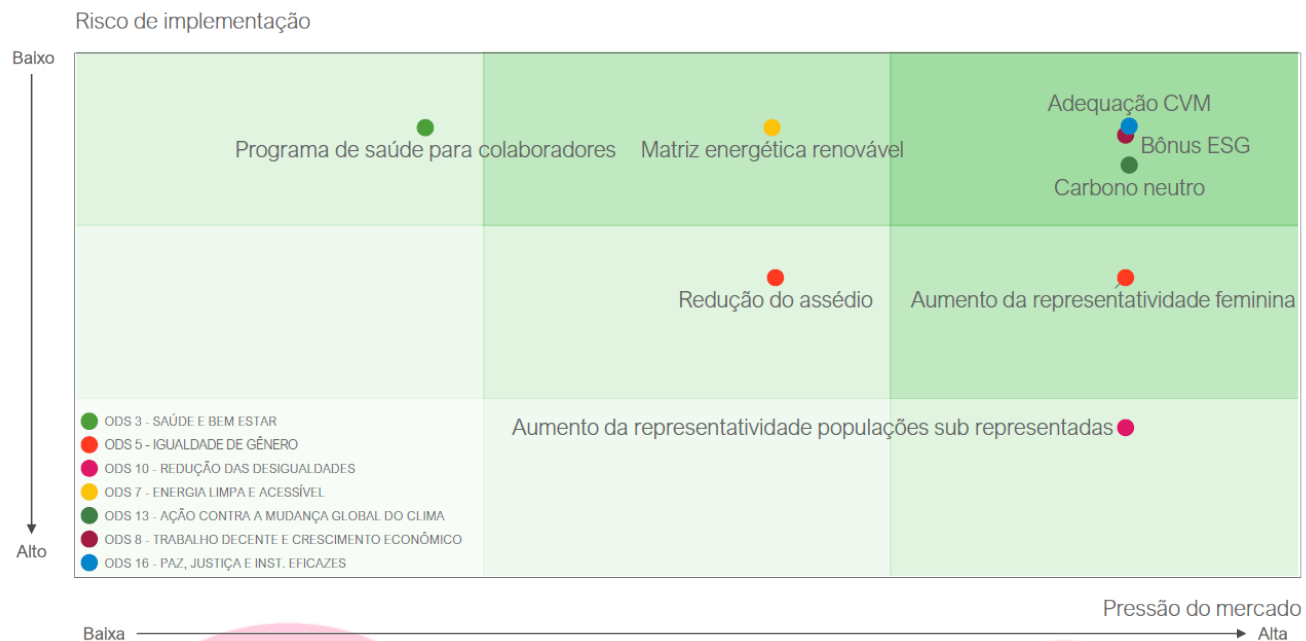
Risco de implementação

Baixo

Alto

Programa de saúde para colaboradores

Matriz energética renovável

Adequação CVM

Bônus ESG

Carbono neutro

Redução do assédio

Aumento da representatividade feminina

Aumento da representatividade populações sub representadas

ODS 3 - SAÚDE E BEM ESTAR
ODS 5 - IGUALDADE DE GÊNERO
ODS 10 - REDUÇÃO DAS DESIGUALDADES
ODS 7 - ENERGIA LIMPA E ACESSÍVEL
ODS 13 - AÇÃO CONTRA A MUDANÇA GLOBAL DO CLIMA
ODS 8 - TRABALHO DECENTE E CRESCIMENTO ECONÔMICO
ODS 16 - PAZ, JUSTIÇA E INST. EFICAZES

Pressão do mercado

Baixa

Alta